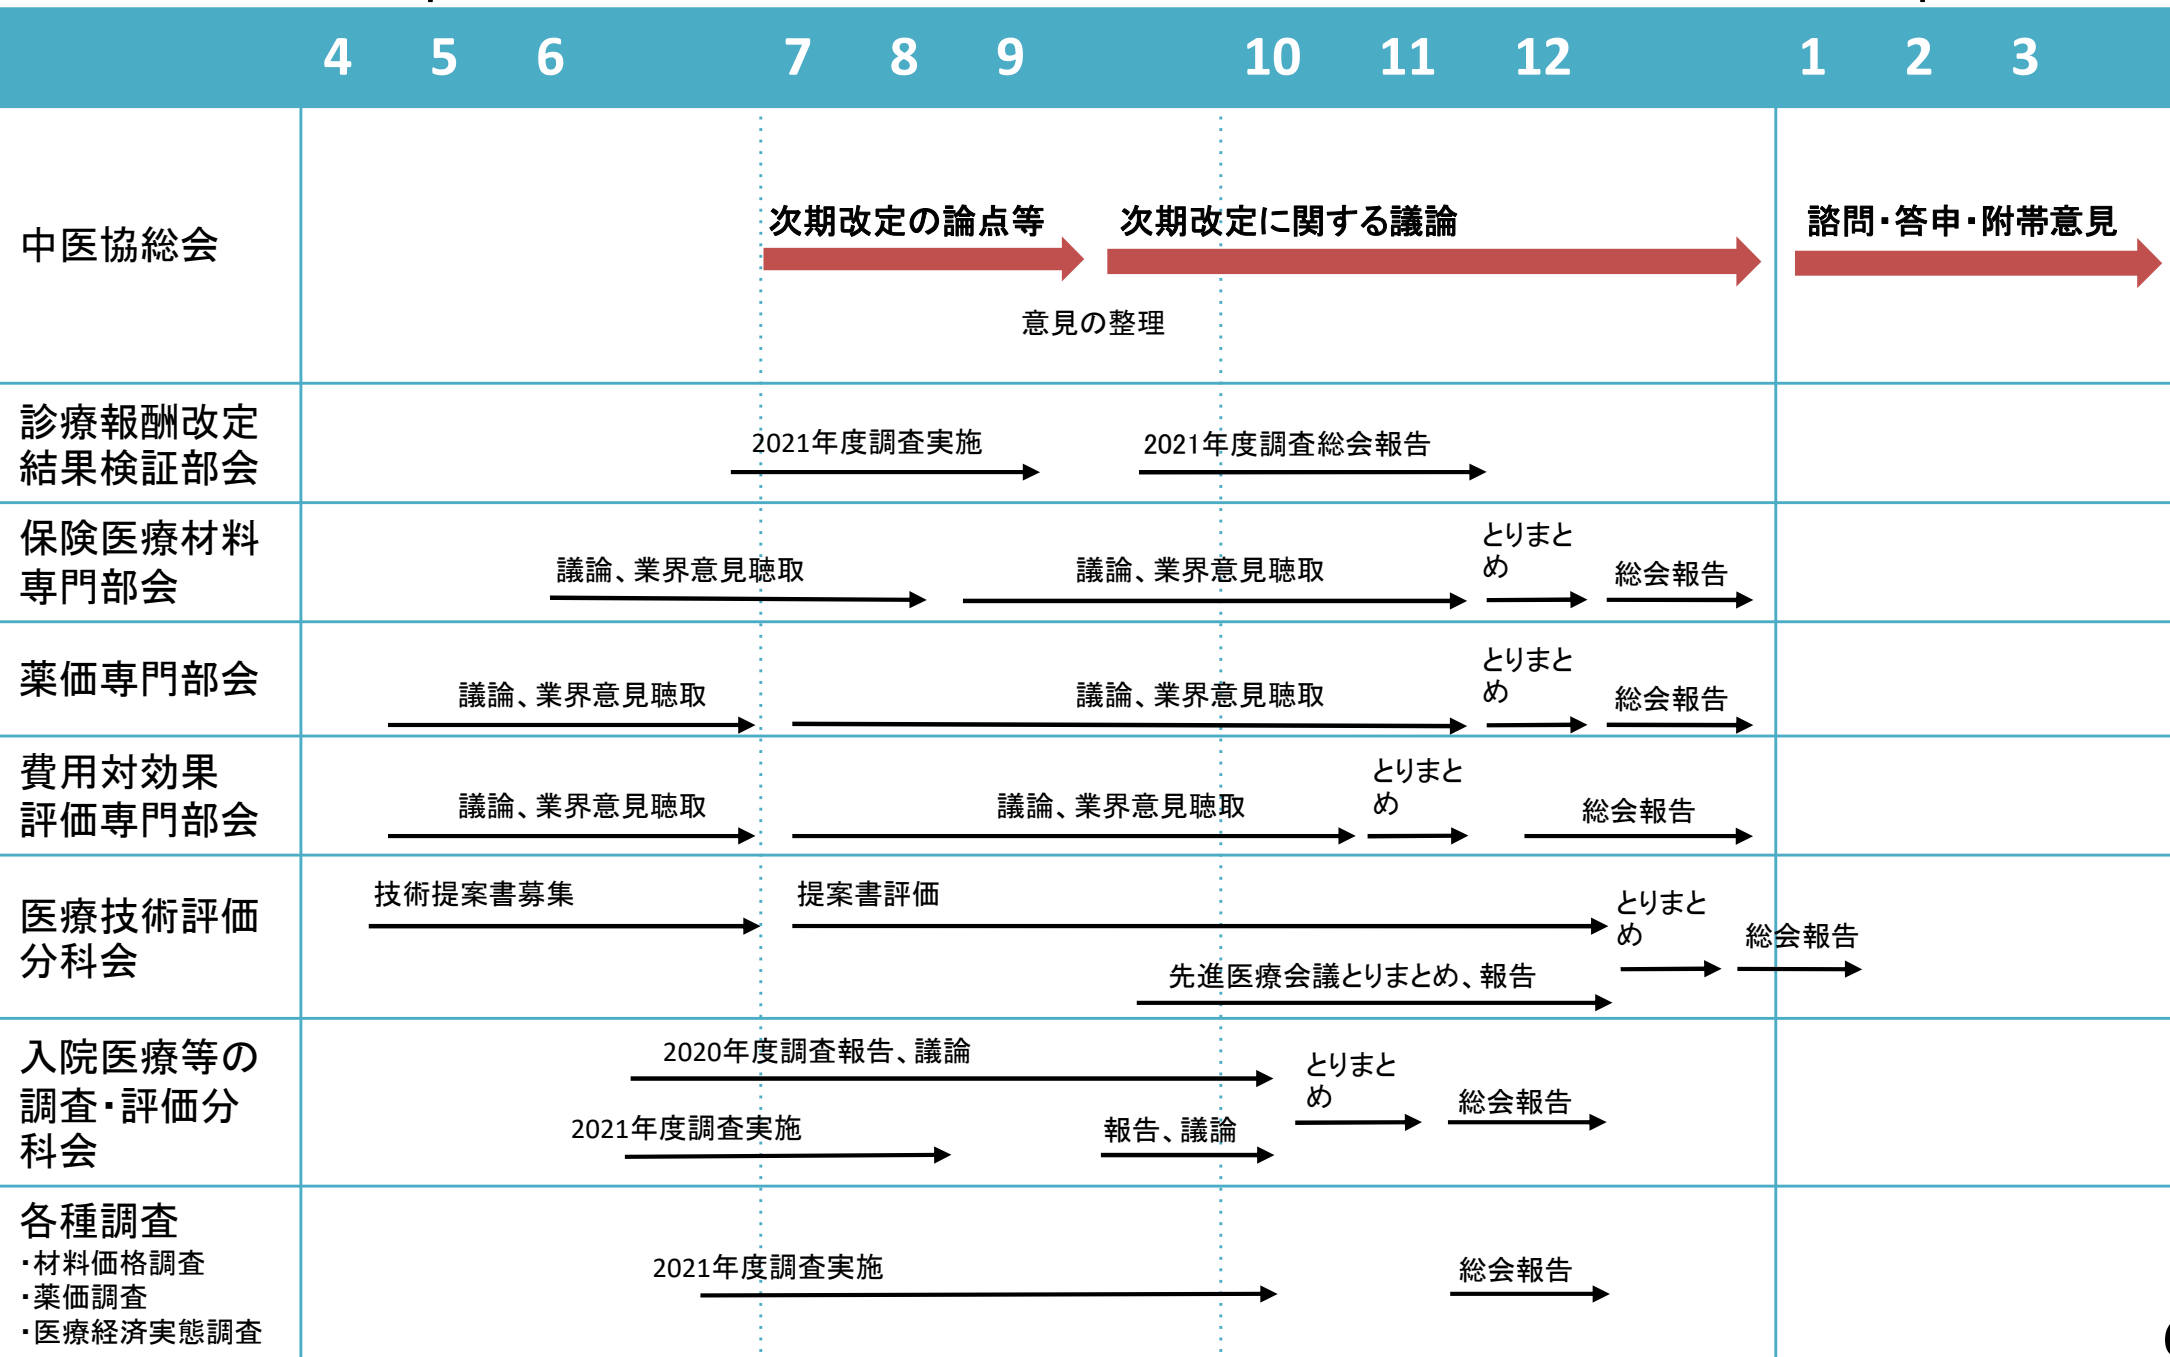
| | 4 5 6 | 7 8 9 | 10 11 12 | 1 2 3 |
|---|---|---|---|---|
| 中医協総会 | | 次期改定の論点等 | 次期改定に関する議論 意見の整理 | 諮問・答申・附帯意見 |
| 診療報酬改定結果検証部会 | | 2021年度調査実施 | 2021年度調査総会報告 | |
| 保険医療材料専門部会 | 議論、業界意見聴取 | | 議論、業界意見聴取 とりまとめ 総会報告 | |
| 薬価専門部会 | 議論、業界意見聴取 | | 議論、業界意見聴取 とりまとめ 総会報告 | |
| 費用対効果評価専門部会 | 議論、業界意見聴取 | | 議論、業界意見聴取 とりまとめ 総会報告 | |
| 医療技術評価分科会 | 技術提案書募集 | 提案書評価 | 先進医療会議とりまとめ、報告 とりまとめ | 総会報告 |
| 入院医療等の調査・評価分科会 | 2021年度調査実施 | 2020年度調査報告、議論 | 報告、議論 とりまとめ 総会報告 | |
| 各種調査 ・材料価格調査 ・薬価調査 ・医療経済実態調査 | | 2021年度調査実施 | 総会報告 | |